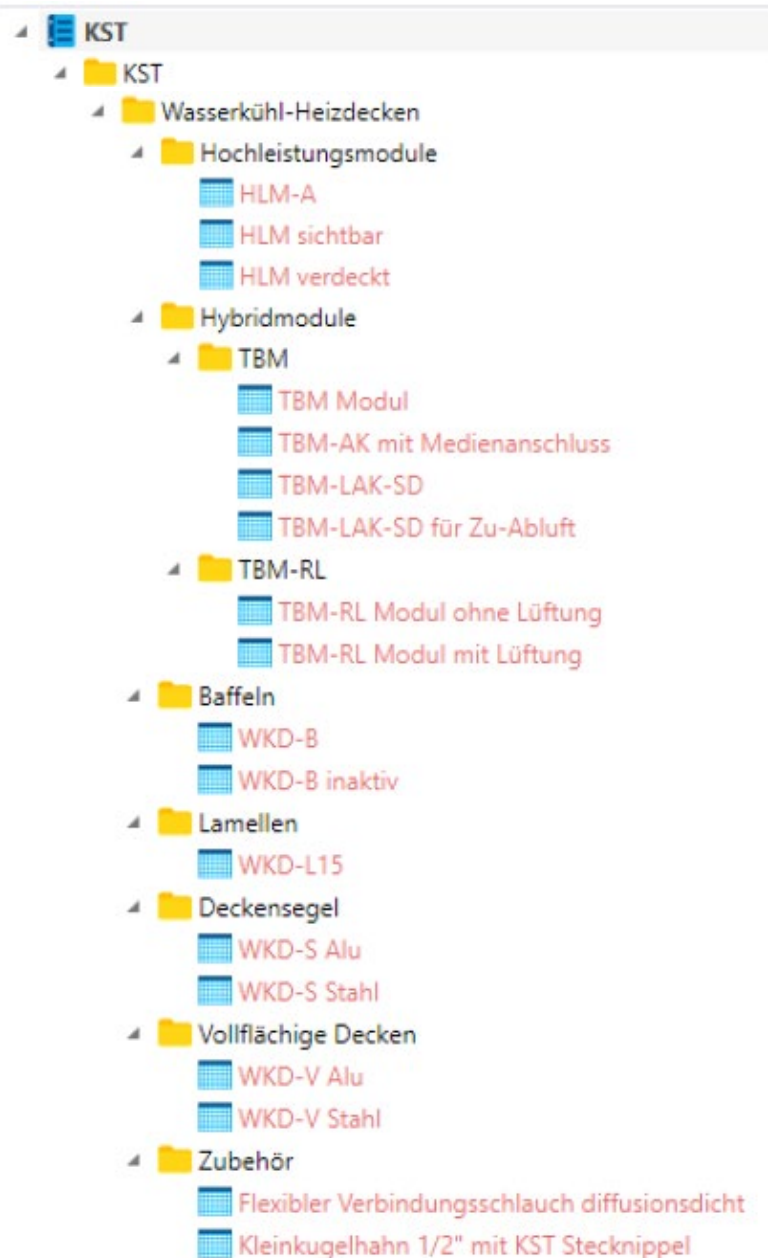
KST
KST
Wasserkühl-Heizdecken
Hochleistungsmodule
HLM-A
HLM sichtbar
HLM verdeckt
Hybridmodule
TBM
TBM Modul
TBM-AK mit Medienanschluss
TBM-LAK-SD
TBM-LAK-SD für Zu-Abluft
TBM-RL
TBM-RL Modul ohne Lüftung
TBM-RL Modul mit Lüftung
Baffeln
WKD-B
WKD-B inaktiv
Lamellen
WKD-L15
Deckensegel
WKD-S Alu
WKD-S Stahl
Vollflächige Decken
WKD-V Alu
WKD-V Stahl
Zubehör
Flexibler Verbindungsschlauch diffusionsdicht
Kleinkugelhahn 1/2" mit KST Stecknippel